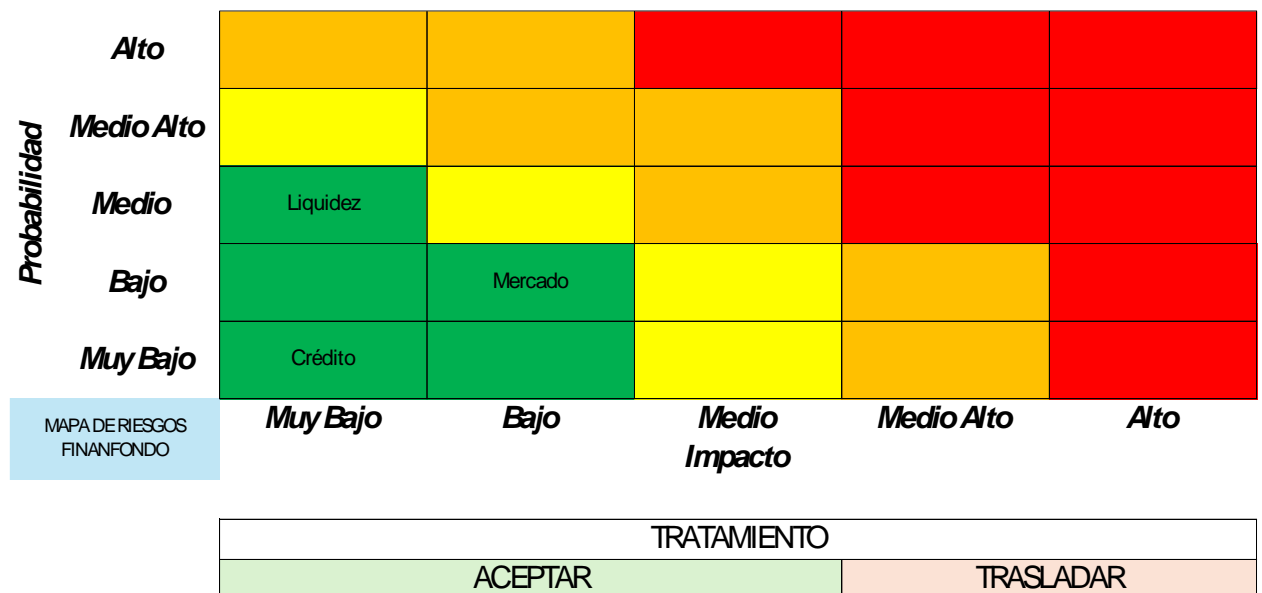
Probabilidad

| | | | | | |
|---|---|---|---|---|---|
| **Alto** | | | | | |
| **Medio Alto** | | | | | |
| **Medio** | Liquidez | | | | |
| **Bajo** | | Mercado | | | |
| **Muy Bajo** | Crédito | | | | |
| MAPA DE RIESGOS FINANFONDO | **Muy Bajo** | **Bajo** | **Medio** | **Medio Alto** | **Alto** |

**Impacto**

| TRATAMIENTO | |
|---|---|
| ACEPTAR | TRASLADAR |